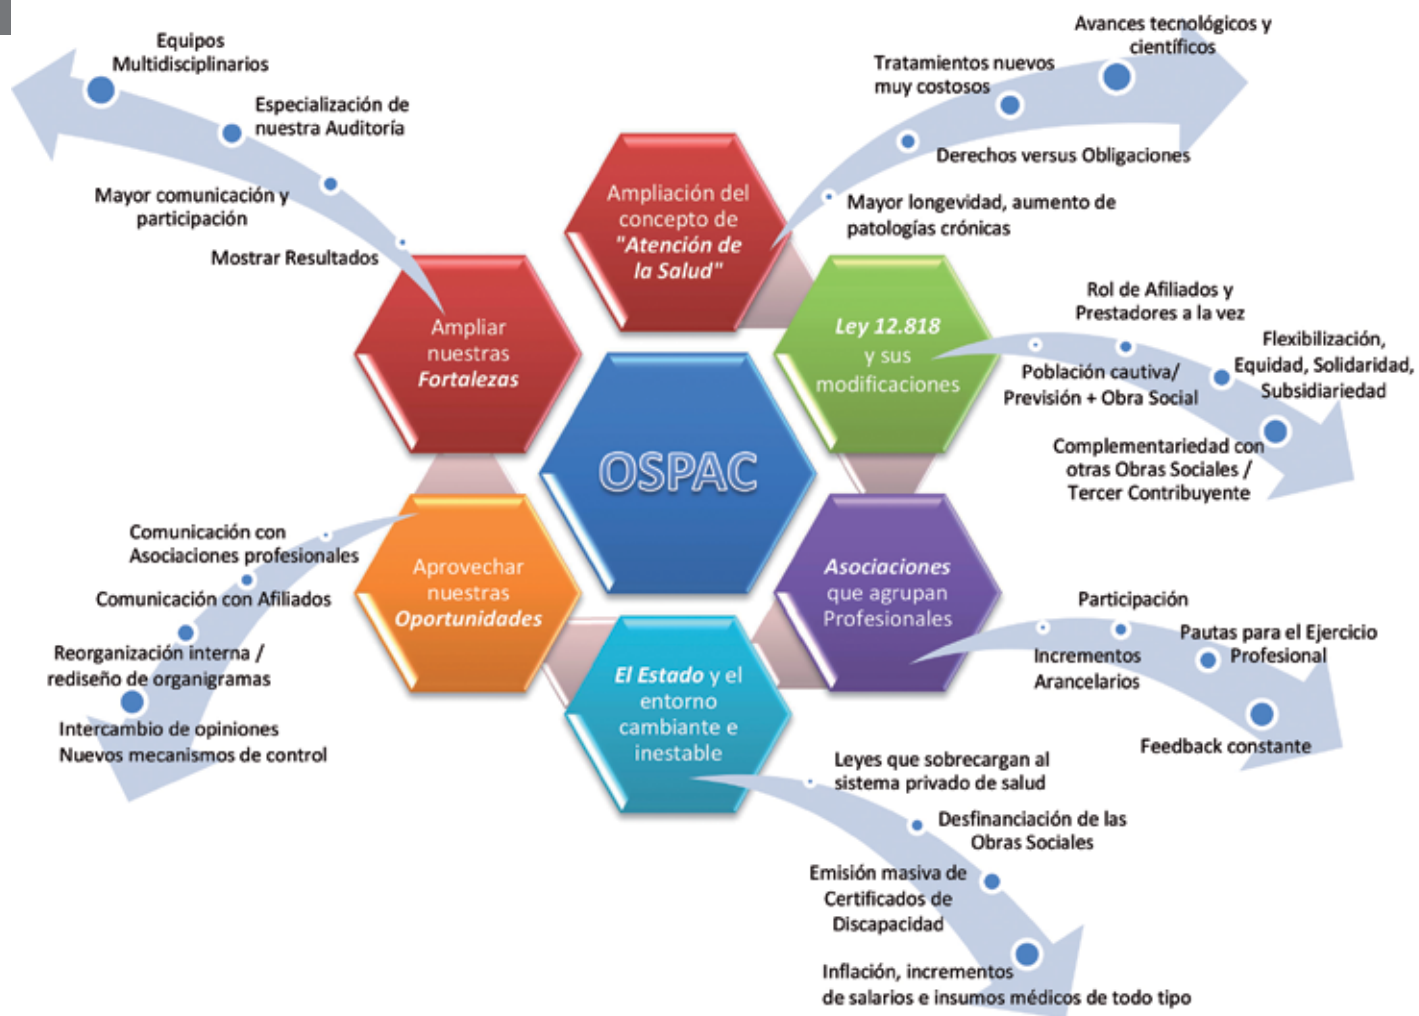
OSPAC

Ampliar nuestras Fortalezas

Equipos Multidisciplinarios

Especialización de nuestra Auditoría

Mayor comunicación y participación

Mostrar Resultados

Ampliación del concepto de "Atención de la Salud"

Avances tecnológicos y científicos

Tratamientos nuevos muy costosos

Derechos versus Obligaciones

Mayor longevidad, aumento de patologías crónicas

Ley 12.818 y sus modificaciones

Rol de Afiliados y Prestadores a la vez

Flexibilización, Equidad, Solidaridad, Subsidiariedad

Población cautiva/ Previsión + Obra Social

Complementariedad con otras Obras Sociales / Tercer Contribuyente

Asociaciones que agrupan Profesionales

Participación

Pautas para el Ejercicio Profesional

Incrementos Arancelarios

Feedback constante

El Estado y el entorno cambiante e inestable

Leyes que sobrecargan al sistema privado de salud

Desfinanciación de las Obras Sociales

Emisión masiva de Certificados de Discapacidad

Inflación, incrementos de salarios e insumos médicos de todo tipo

Aprovechar nuestras Oportunidades

Comunicación con Asociaciones profesionales

Comunicación con Afiliados

Reorganización interna / rediseño de organigramas

Intercambio de opiniones
Nuevos mecanismos de control